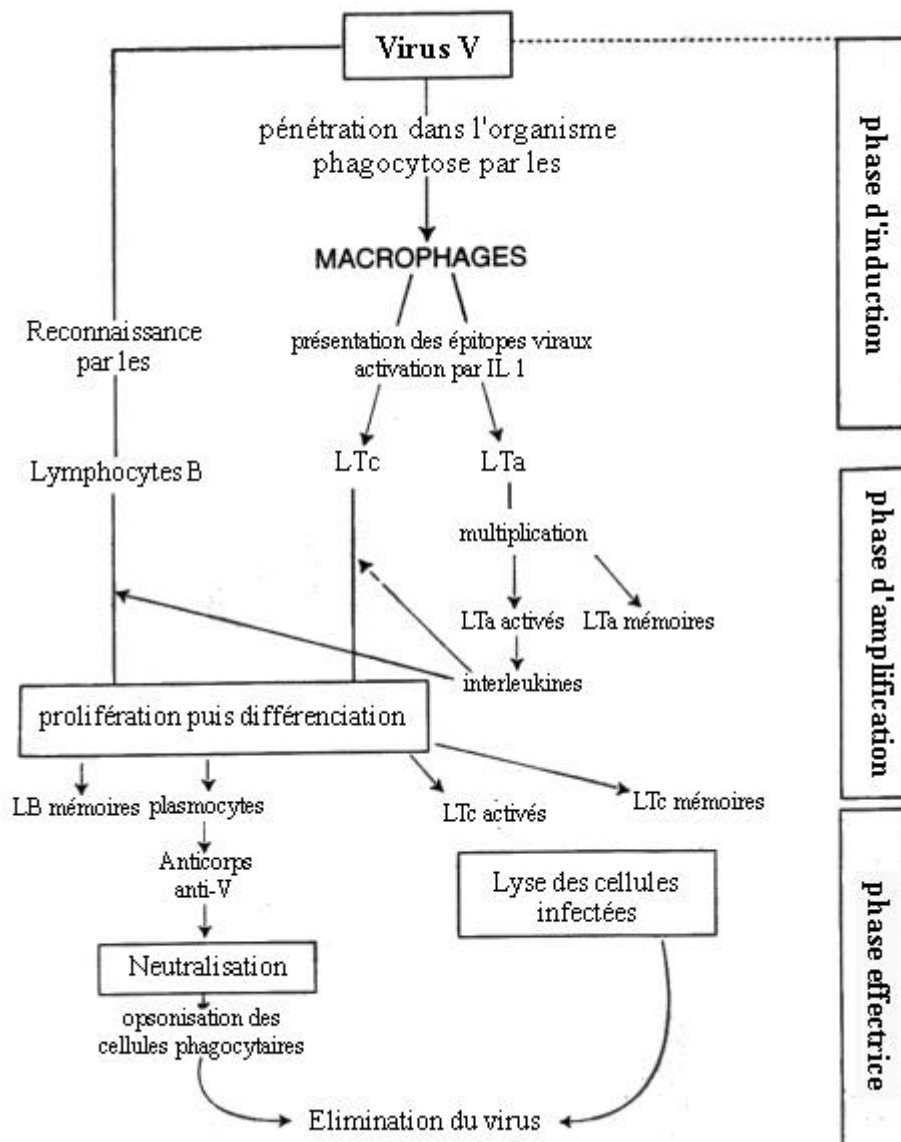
Virus V

pénétration dans l'organisme
phagocytose par les

MACROPHAGES

présentation des épitopes viraux
activation par IL 1

Reconnaissance
par les

Lymphocytes B

LTc

LTa

multiplication

LTa activés

LTa mémoires

interleukines

prolifération puis différenciation

LB mémoires

plasmocytes

Anticorps
anti-V

Neutralisation

opsonisation des
cellules phagocytaires

LTc activés

LTc mémoires

Lyse des cellules
infectées

Elimination du virus

phase d'induction

phase d'amplification

phase effectrice